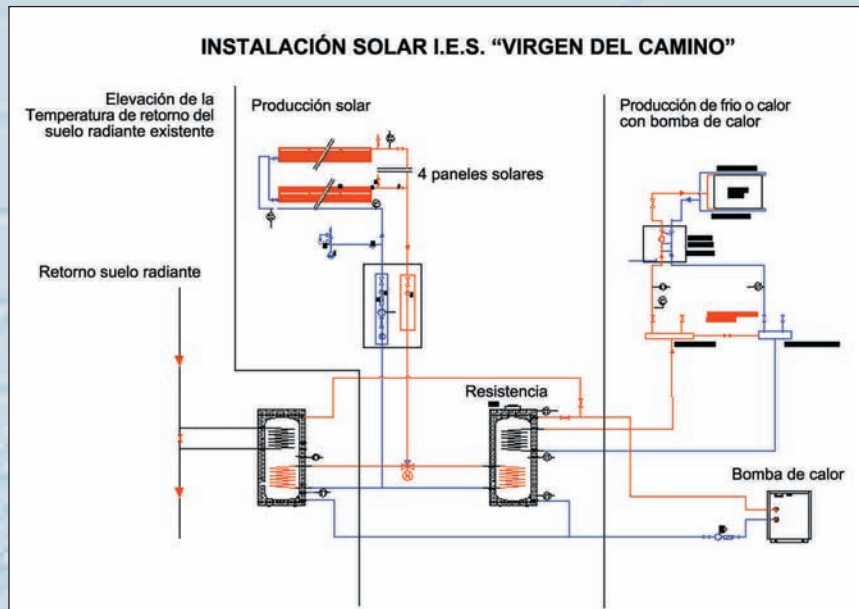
INSTALACIÓN SOLAR I.E.S. "VIRGEN DEL CAMINO"

Elevación de la Temperatura de retorno del suelo radiante existente

Producción solar

Producción de frio o calor con bomba de calor

4 paneles solares

Retorno suelo radiante

Resistencia

Bomba de calor